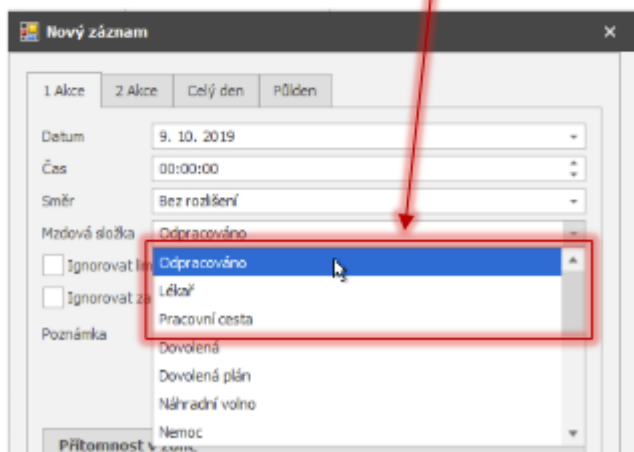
Nový záznam

1 Akce | 2 Akce | Celý den | Půlden

Datum 9. 10. 2019
Čas 00:00:00
Směr Bez rozlišení
Mzdová složka Odpracováno

Ignorovat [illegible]
Ignorovat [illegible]
Poznámka

Odpracováno
Lékař
Pracovní cesta
Dovolená
Dovolená plán
Náhradní volno
Nemoc

Přítomnost v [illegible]